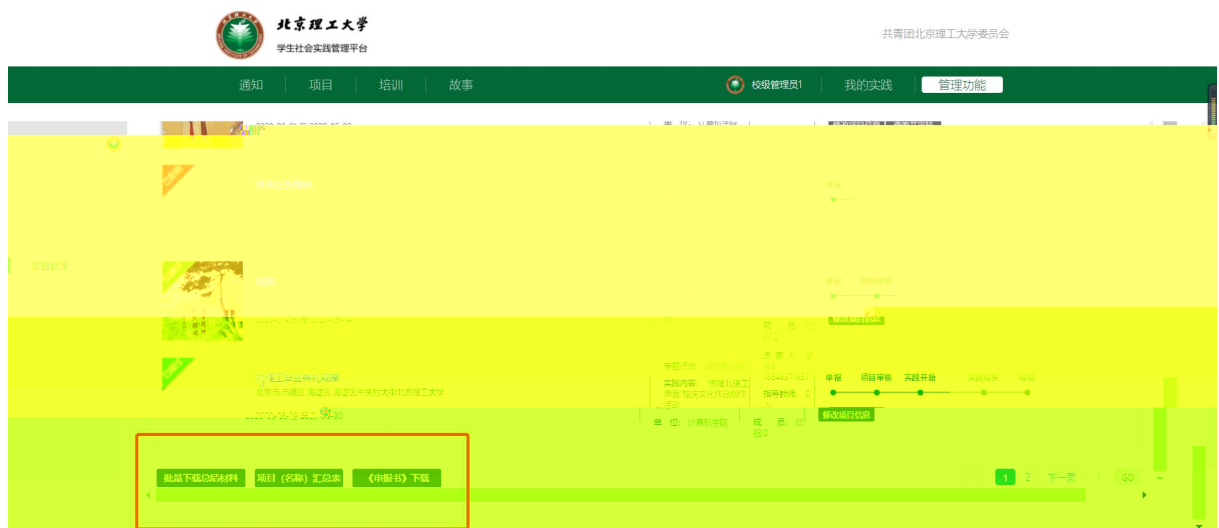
北京理工大学
学生社会实践管理平台

共青团北京理工大学委员会

通知 项目 培训 故事

校级管理员1 我的实践 管理功能

项目管理

申报

申报 项目审核

成 员：

修改项目信息

专题活动

实践内容：

负责人：

指导教师：0

申报 项目审核 实践开始 实践结束 结项

2020-05-18 至 2020-05-30

单 位：计算机学院 成 员：已招0

修改项目信息

批量下载总结材料 项目（名称）汇总表 《申报书》下载

1 2 下一页 GO